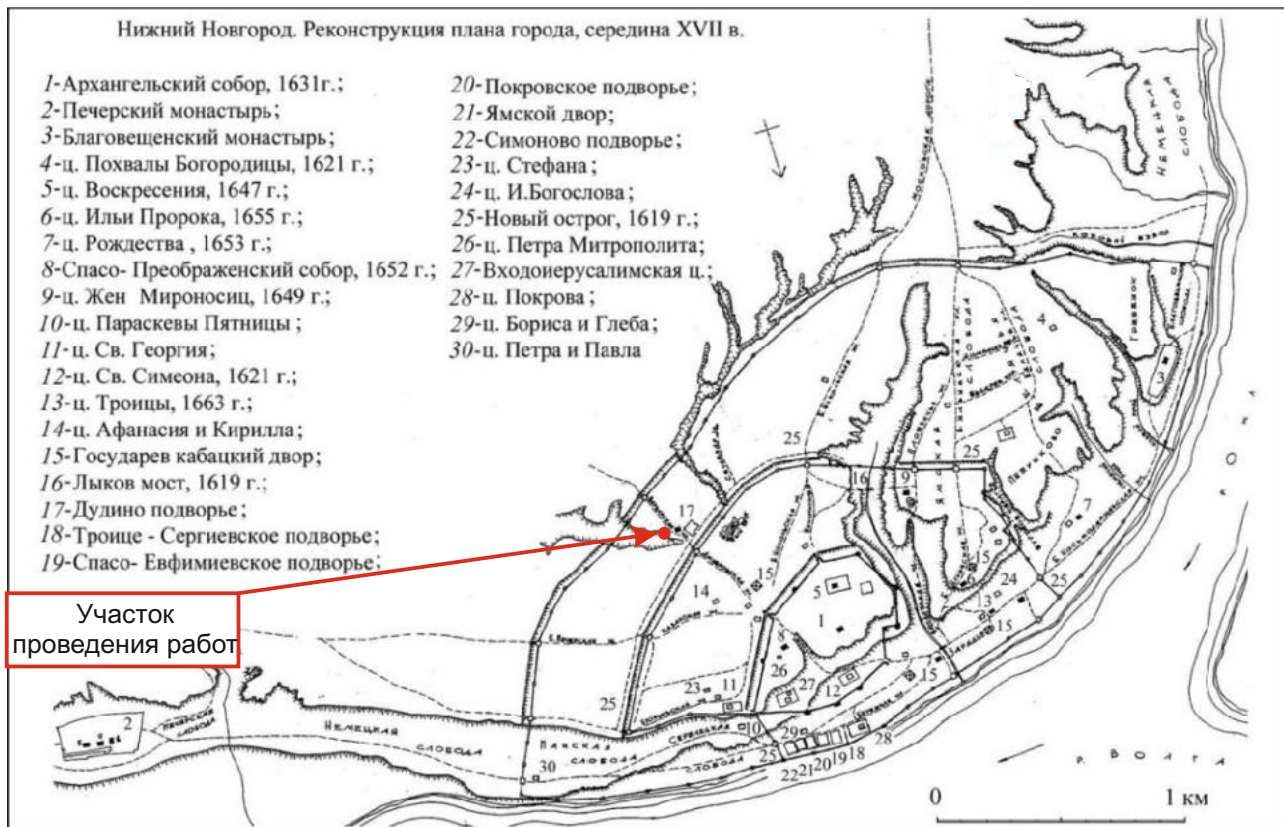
Нижний Новгород. Реконструкция плана города, середина XVII в.

1-Архангельский собор, 1631г.;
2-Печерский монастырь;
3-Благовещенский монастырь;
4-ц. Похвалы Богородицы, 1621 г.;
5-ц. Воскресения, 1647 г.;
6-ц. Ильи Пророка, 1655 г.;
7-ц. Рождества , 1653 г.;
8-Спасо- Преображенский собор, 1652 г.;
9-ц. Жен Мироносиц, 1649 г.;
10-ц. Параскевы Пятницы;
11-ц. Св. Георгия;
12-ц. Св. Симеона, 1621 г.;
13-ц. Троицы, 1663 г.;
14-ц. Афанасия и Кирилла;
15-Государев кабацкий двор;
16-Лыков мост, 1619 г.;
17-Дудино подворье;
18-Троице - Сергиевское подворье;
19-Спасо- Евфимиевское подворье;

20-Покровское подворье;
21-Ямской двор;
22-Симоново подворье;
23-ц. Стефана;
24-ц. И.Богослова;
25-Новый острог, 1619 г.;
26-ц. Петра Митрополита;
27-Входоиерусалимская ц.;
28-ц. Покрова;
29-ц. Бориса и Глеба;
30-ц. Петра и Павла

Участок проведения работ

Немецкая слобода
Немецкая слобода
Панская слобода
слобода
р. Волга
Печерская слобода
25 16 9 25 4 3 7 17 15 5 1 14 8 26 27 12 23 11 25 2 10 29 28 30 25 22 21 20 19 18 15 13 24 6 15 15 25
0
1 км